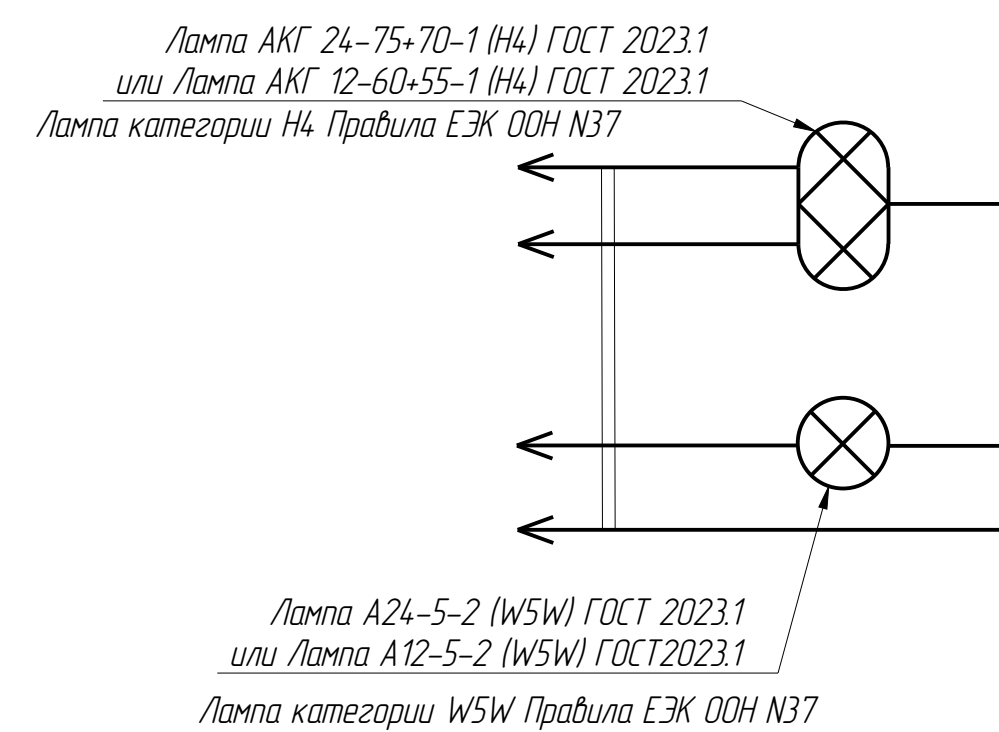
Лампа АКГ 24-75+70-1 (Н4) ГОСТ 2023.1
или Лампа АКГ 12-60+55-1 (Н4) ГОСТ 2023.1
Лампа категории Н4 Правила ЕЭК ООН N37

Лампа А24-5-2 (W5W) ГОСТ 2023.1
или Лампа А12-5-2 (W5W) ГОСТ2023.1
Лампа категории W5W Правила ЕЭК ООН N37